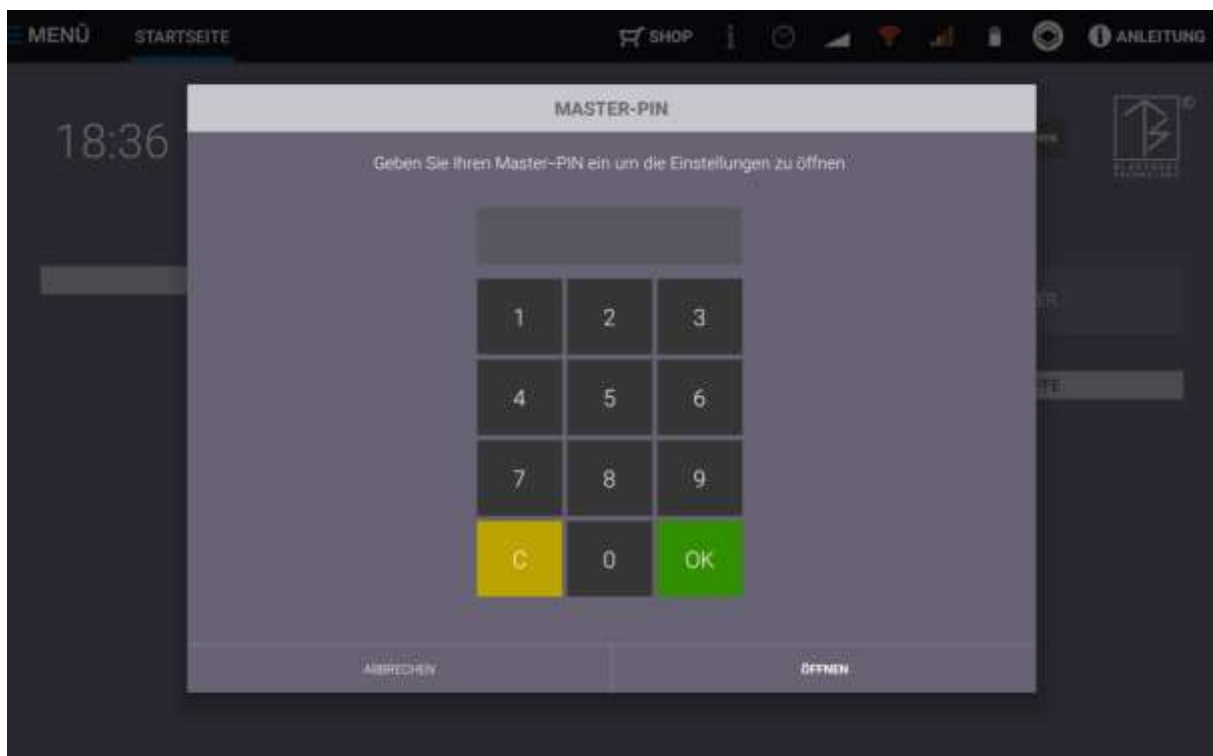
MENÜ STARTSEITE

SHOP

ANLEITUNG

18:36

MASTER-PIN

Geben Sie Ihren Master-PIN ein um die Einstellungen zu öffnen

| 1 | 2 | 3 |
|---|---|---|
| 4 | 5 | 6 |
| 7 | 8 | 9 |
| C | 0 | OK |

ABBRECHEN

ÖFFNEN